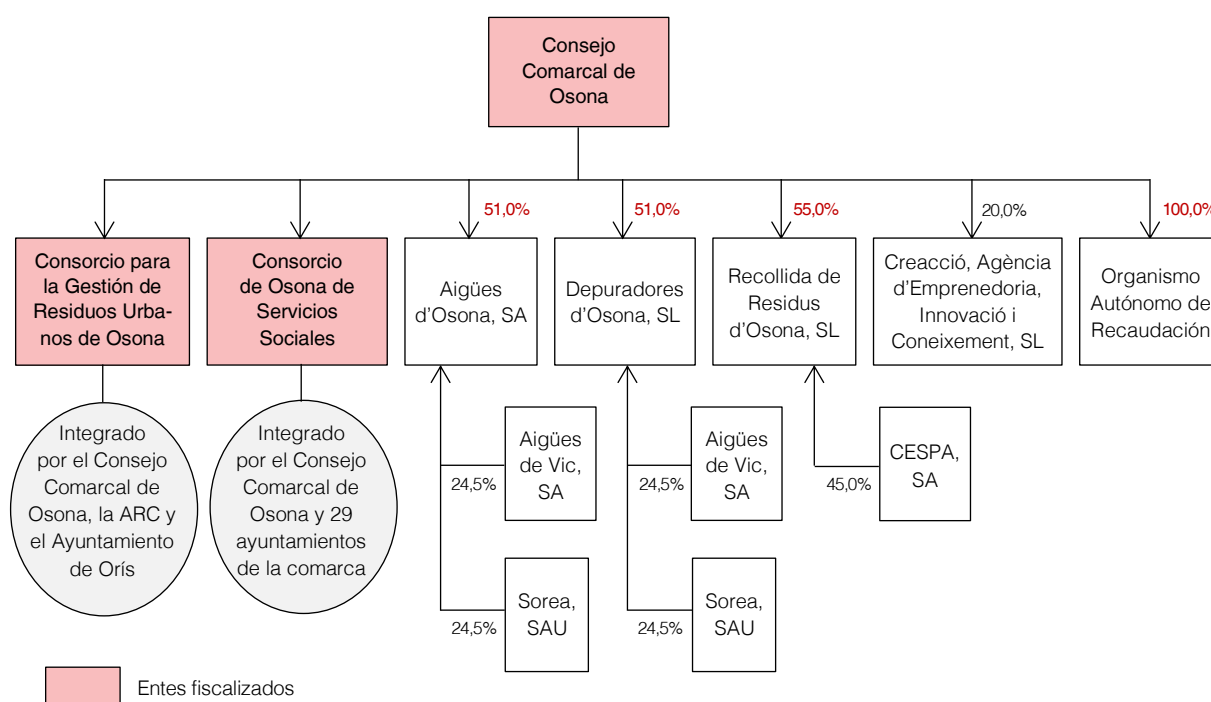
Consejo Comarcal de Osona

Consorcio para la Gestión de Residuos Urbanos de Osona

Integrado por el Consejo Comarcal de Osona, la ARC y el Ayuntamiento de Orís

Consorcio de Osona de Servicios Sociales

Integrado por el Consejo Comarcal de Osona y 29 ayuntamientos de la comarca

51,0%

Aigües d'Osona, SA

24,5%

Aigües de Vic, SA

24,5%

Sorea, SAU

51,0%

Depuradores d'Osona, SL

24,5%

Aigües de Vic, SA

24,5%

Sorea, SAU

55,0%

Recollida de Residus d'Osona, SL

45,0%

CESPA, SA

20,0%

Creacció, Agència d'Emprenedoria, Innovació i Coneixement, SL

100,0%

Organismo Autónomo de Recaudación

Entes fiscalizados